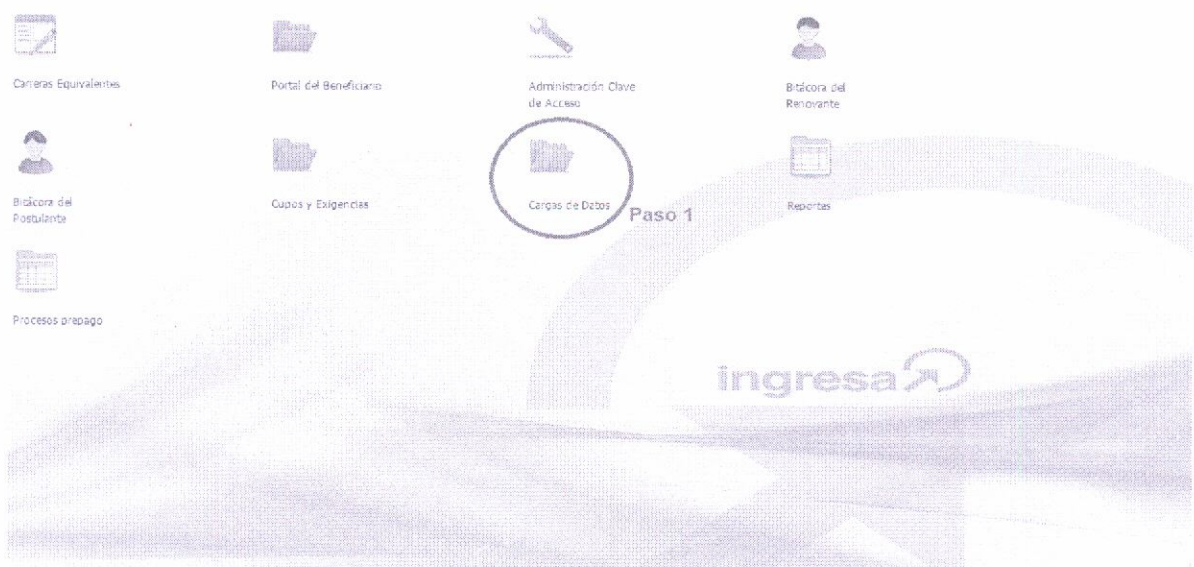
Carreras Equivalentes

Portal del Beneficiario

Administración Clave de Acceso

Bitácora del Renovante

Bitácora del Postulante

Cupos y Exigencias

Cargas de Datos

Paso 1

Reportes

Procesos prepago

ingresa